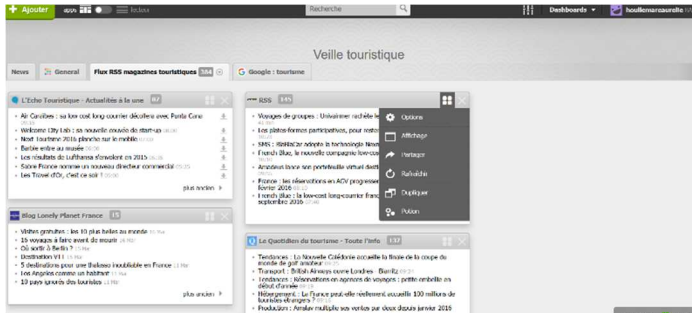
+ Ajouter apps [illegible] Recherche Dashboards houllemaroeuvite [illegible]

Veille touristique

News | General | Flux RSS magazines touristiques 334 | Google : tourisme

L'Echo Touristique - Actualités à la une 17

- Air Caraïbes : sa low cost long courrier décollera avec Punta Cana
- Welcome City Lab : sa nouvelle couvée de start-up
- Next Tourisme 2016 planche sur le mobile
- Baróe entre au musée
- Les résultats de Lufthansa s'envolent en 2015
- Sabre France nomme un nouveau directeur commercial
- Les Travel d'Or, c'est ce soir !

plus anciens >

RSS 145

- Voyages de groupes : Univairmer richelle le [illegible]
- Les plates-formes participatives, pour restos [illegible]
- SMS : RinMaTer adopte la technologie News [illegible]
- French Blue, la nouvelle compagnie low-cos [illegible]
- Amadeus lance son portefeuille virtuel dest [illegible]
- France : les réservations en ADV progresse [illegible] février 2016
- French Blue : la low-cost long-courrier franç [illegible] septembre 2016

Options
Affichage
Partager
Rafraîchir
Dupliquer
Publier

Blog Lonely Planet France 15

- Visites gratuites : les 10 plus belles au monde
- 15 voyages à faire avant de mourir
- Où sortir à Berlin ?
- Destination Vi11
- 5 destinations pour une Bretagne inoubliable en France
- Los Angeles comme un habitant
- 10 pays ignorés des touristes

plus anciens >

Le Quotidien du tourisme - Toute l'info 117

- Tendances : La Nouvelle Calédonie accueille la finale de la coupe du monde de golf amateur
- Transport : British Airways ouvre Londres - Biarritz
- Tendances : Réservations en agences de voyages : petite embellie en début d'année
- Hébergement : La France peut-elle réellement accueillir 100 millions de touristes étrangers ?
- Production : Amslav multiplie ses ventes par deux depuis janvier 2016